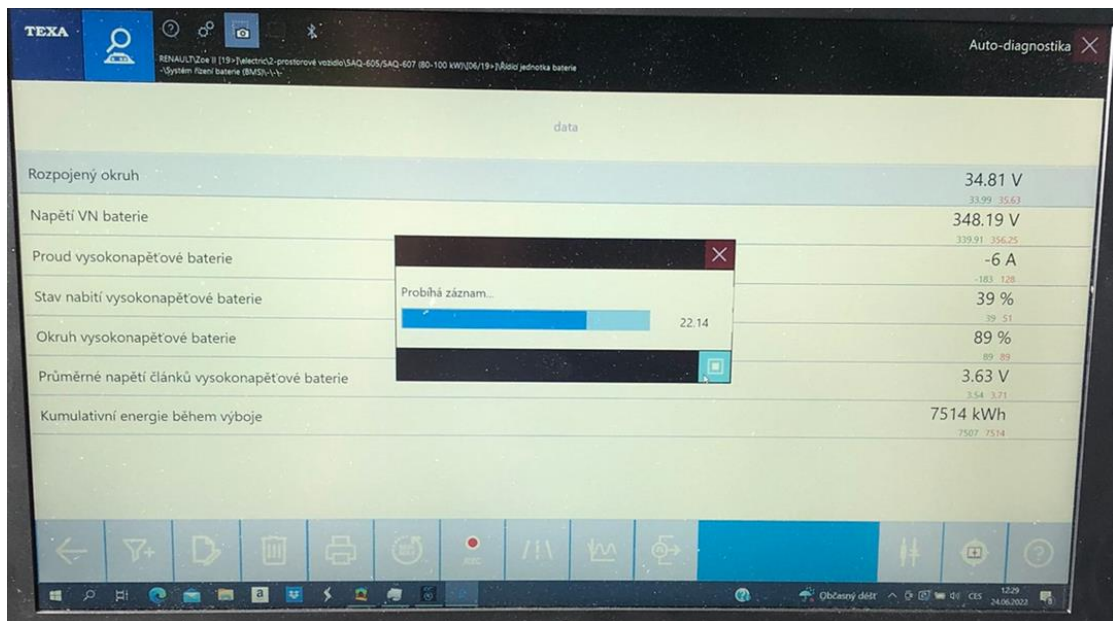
TEXA

RENAULT\Zoe II [19>]\electric\2-prostorové vozidlo\5AQ-605/5AQ-607 (80-100 kW)\[06/19>]\Řídicí jednotka baterie -\Systém řízení baterie (BMS)\-\-\-

Auto-diagnostika

data

| | |
|---|---|
| Rozpojený okruh | 34.81 V<br>33.99 35.63 |
| Napětí VN baterie | 348.19 V<br>339.91 356.25 |
| Proud vysokonapěťové baterie | -6 A<br>-183 128 |
| Stav nabití vysokonapěťové baterie | 39 %<br>39 51 |
| Okruh vysokonapěťové baterie | 89 %<br>89 89 |
| Průměrné napětí článků vysokonapěťové baterie | 3.63 V<br>3.54 3.71 |
| Kumulativní energie během výboje | 7514 kWh<br>7507 7514 |

Probíhá záznam...

22.14

REC

Občasný déšť CES 12:29 24.06.2022